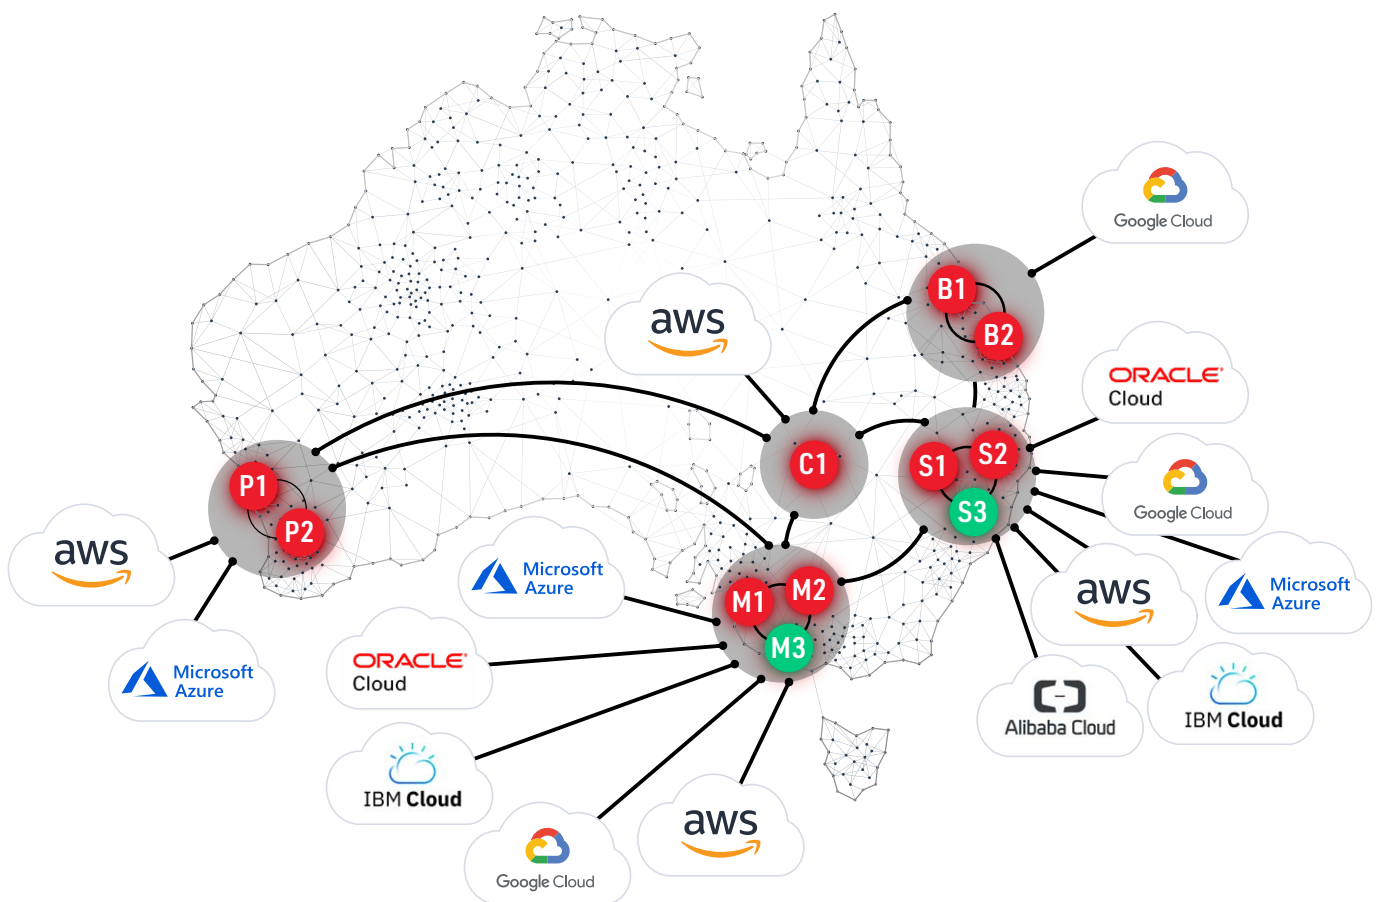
Google Cloud

B1
B2

aws

ORACLE
Cloud

C1

S1
S2
S3

Google Cloud

P1
P2

aws

Microsoft
Azure

M1
M2
M3

aws

Microsoft
Azure

Microsoft
Azure

ORACLE
Cloud

Alibaba Cloud

IBM Cloud

IBM Cloud

Google Cloud

aws